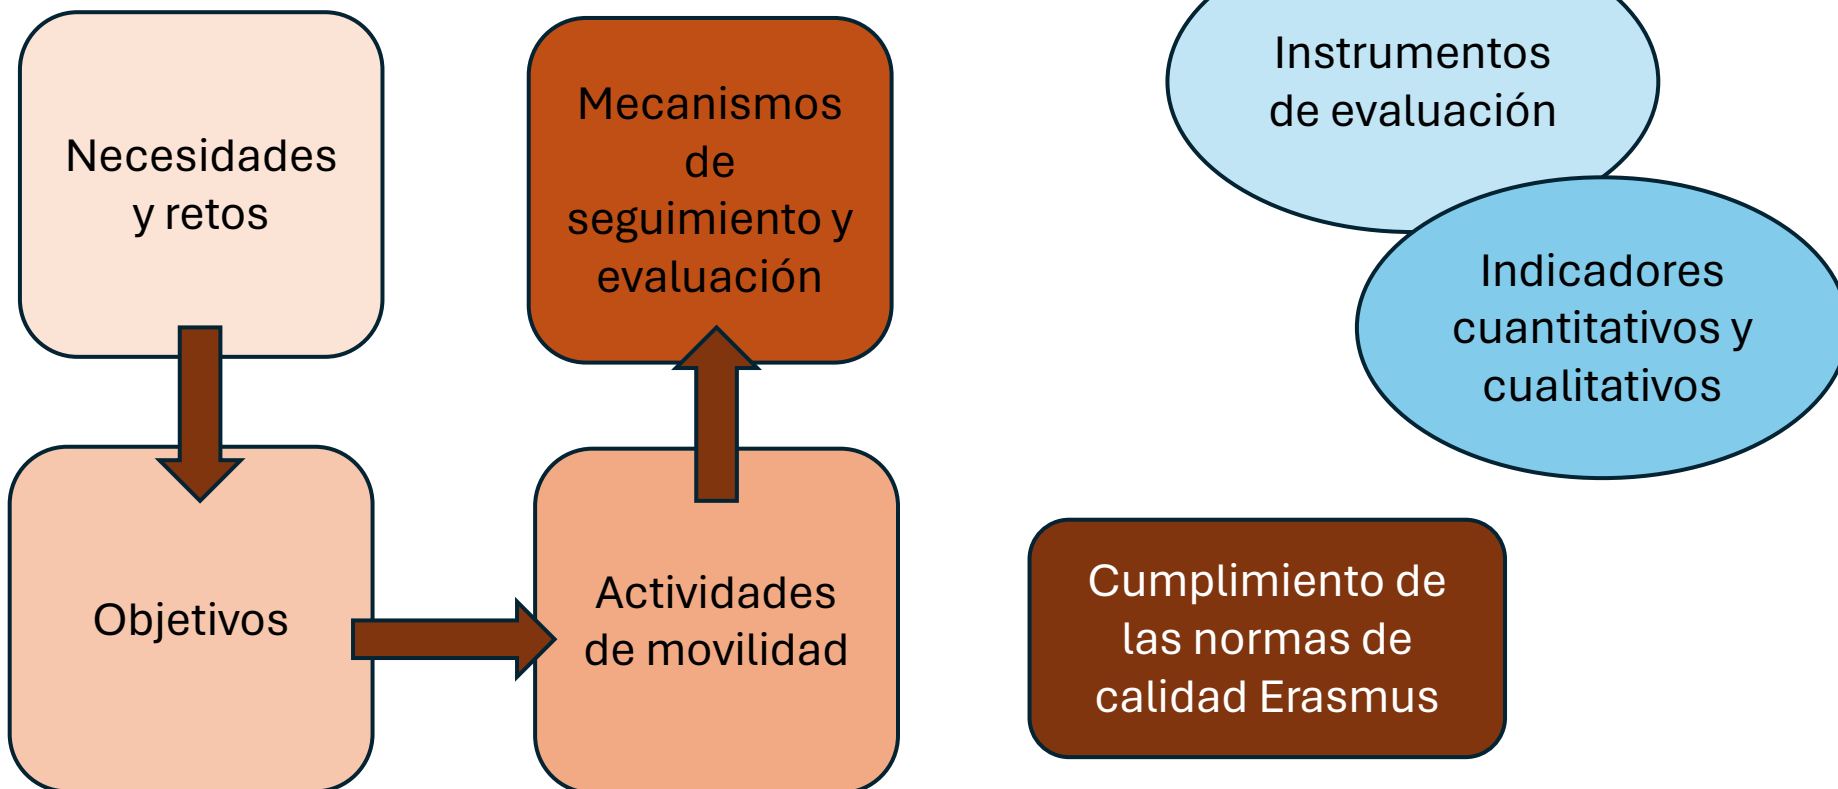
Necesidades y retos

Objetivos

Actividades de movilidad

Mecanismos de seguimiento y evaluación

Instrumentos de evaluación

Indicadores cuantitativos y cualitativos

Cumplimiento de las normas de calidad Erasmus